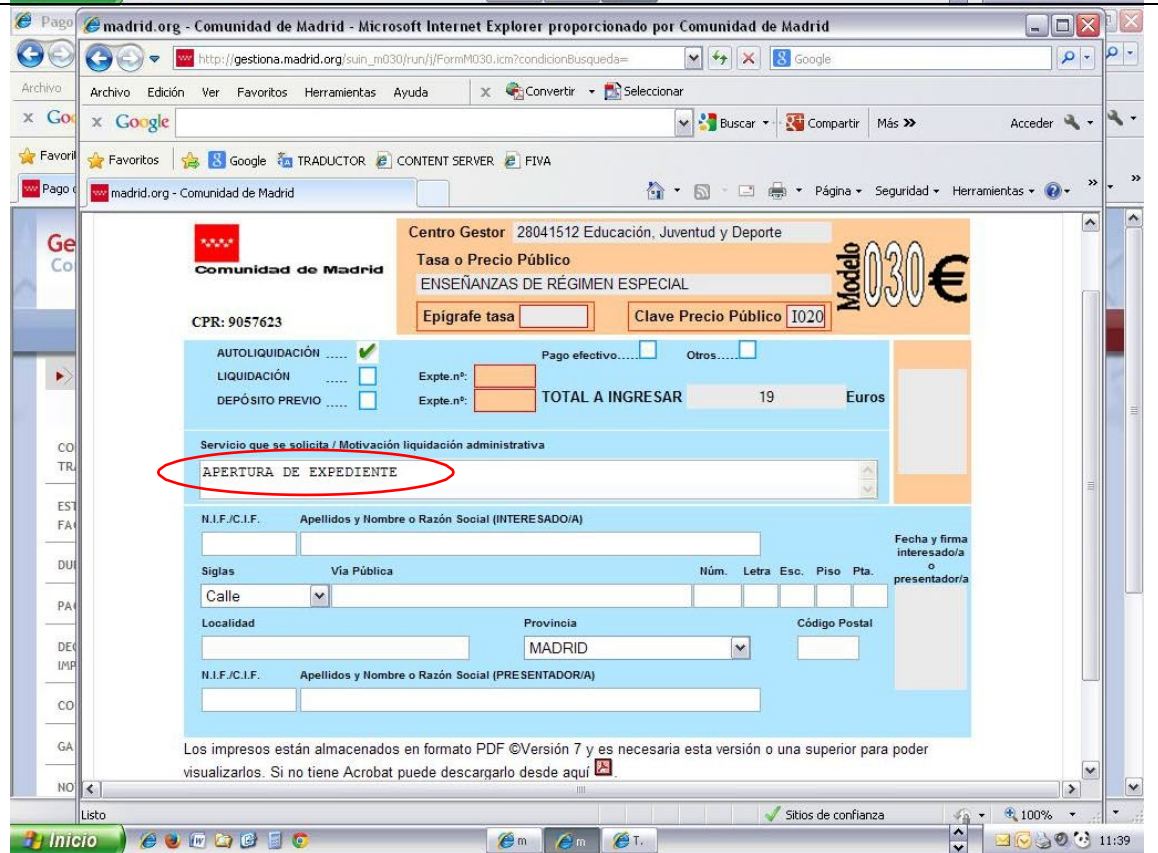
Pago
madrid.org - Comunidad de Madrid - Microsoft Internet Explorer proporcionado por Comunidad de Madrid
http://gestiona.madrid.org/suin_m030/run/j/FormM030.icm?condicionBusqueda=
Google
Archivo Edición Ver Favoritos Herramientas Ayuda
Convertir Seleccionar
Google
Buscar Compartir Más »
Acceder
Favoritos Google TRADUCTOR CONTENT SERVER FIVA
madrid.org - Comunidad de Madrid
Página Seguridad Herramientas

Comunidad de Madrid
CPR: 9057623
Centro Gestor 28041512 Educación, Juventud y Deporte
Tasa o Precio Público
ENSEÑANZAS DE RÉGIMEN ESPECIAL
Epígrafe tasa
Clave Precio Público I020
Modelo 030 €

AUTOLIQUIDACIÓN .....
LIQUIDACIÓN .....
DEPÓSITO PREVIO .....
Pago efectivo.....
Otros.....
Expte.nº:
Expte.nº:
TOTAL A INGRESAR 19 Euros

Servicio que se solicita / Motivación liquidación administrativa
APERTURA DE EXPEDIENTE

N.I.F./C.I.F. Apellidos y Nombre o Razón Social (INTERESADO/A)
Fecha y firma interesado/a o presentador/a
Siglas Vía Pública Núm. Letra Esc. Piso Pta.
Calle
Localidad Provincia Código Postal
MADRID
N.I.F./C.I.F. Apellidos y Nombre o Razón Social (PRESENTADOR/A)

Los impresos están almacenados en formato PDF ©Versión 7 y es necesaria esta versión o una superior para poder visualizarlos. Si no tiene Acrobat puede descargarlo desde aquí

Listo
Sitios de confianza
100%
Inicio
11:39